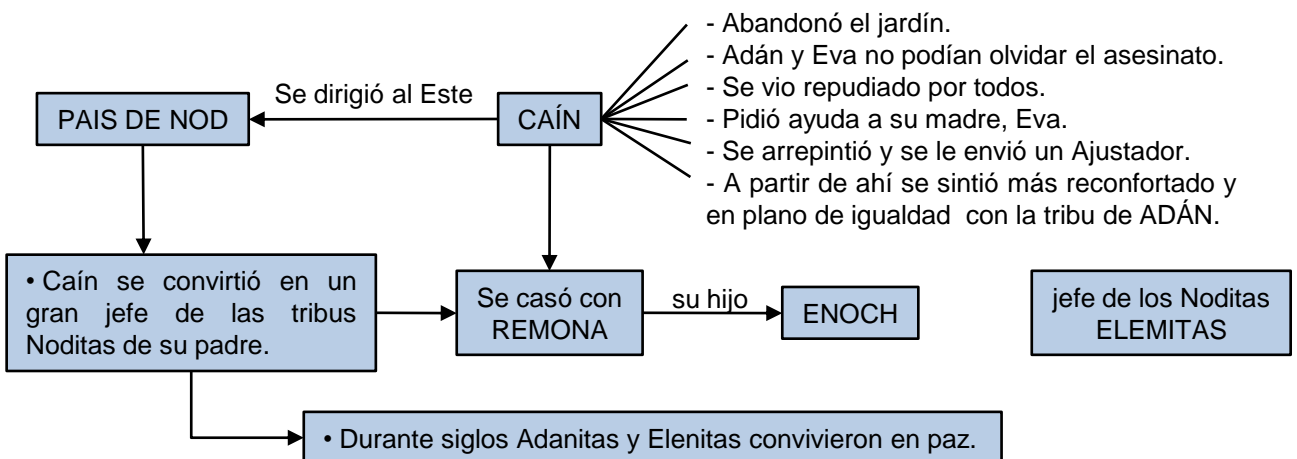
- Abandonó el jardín.
- Adán y Eva no podían olvidar el asesinato.
- Se vio repudiado por todos.
- Pidió ayuda a su madre, Eva.
- Se arrepintió y se le envió un Ajustador.
- A partir de ahí se sintió más reconfortado y en plano de igualdad con la tribu de ADÁN.

Se dirigió al Este

PAIS DE NOD

CAÍN

• Caín se convirtió en un gran jefe de las tribus Noditas de su padre.

Se casó con REMONA

su hijo

ENOCH

jefe de los Noditas ELEMITAS

• Durante siglos Adanitas y Elenitas convivieron en paz.